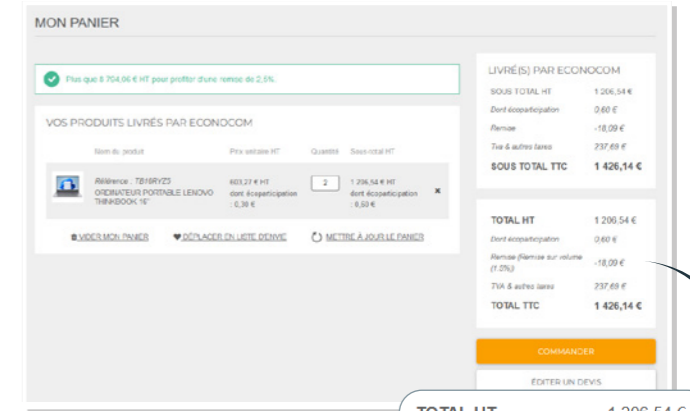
MON PANIER

Plus que 8 704,06 € HT pour profiter d'une remise de 2,5%.

VOS PRODUITS LIVRÉS PAR ECONOCOM

| Nom du produit | Prix unitaire HT | Quantité | Sous-total HT |
|---|---|---|---|
| Référence : 7B16RYZ3 ORDINATEUR PORTABLE LENOVO THINKBOOK 16" | 603,27 € HT dont écoparticipation : 0,30 € | 2 | 1 206,54 € HT dont écoparticipation : 0,60 € |

VIDER MON PANIER DÉPLACER EN LISTE D'ENVIE METTRE À JOUR LE PANIER

LIVRÉ(S) PAR ECONOCOM

| | |
|---|---|
| SOUS TOTAL HT | 1 206,54 € |
| Dont écoparticipation | 0,60 € |
| Remise | -18,09 € |
| TVA & autres taxes | 237,69 € |
| SOUS TOTAL TTC | 1 426,14 € |

| | |
|---|---|
| TOTAL HT | 1 206,54 € |
| Dont écoparticipation | 0,60 € |
| Remise (Remise sur volume (1.5%)) | -18,09 € |
| TVA & autres taxes | 237,69 € |
| TOTAL TTC | 1 426,14 € |

COMMANDER

ÉDITER UN DEVIS

TOTAL HT 1 206,54 €